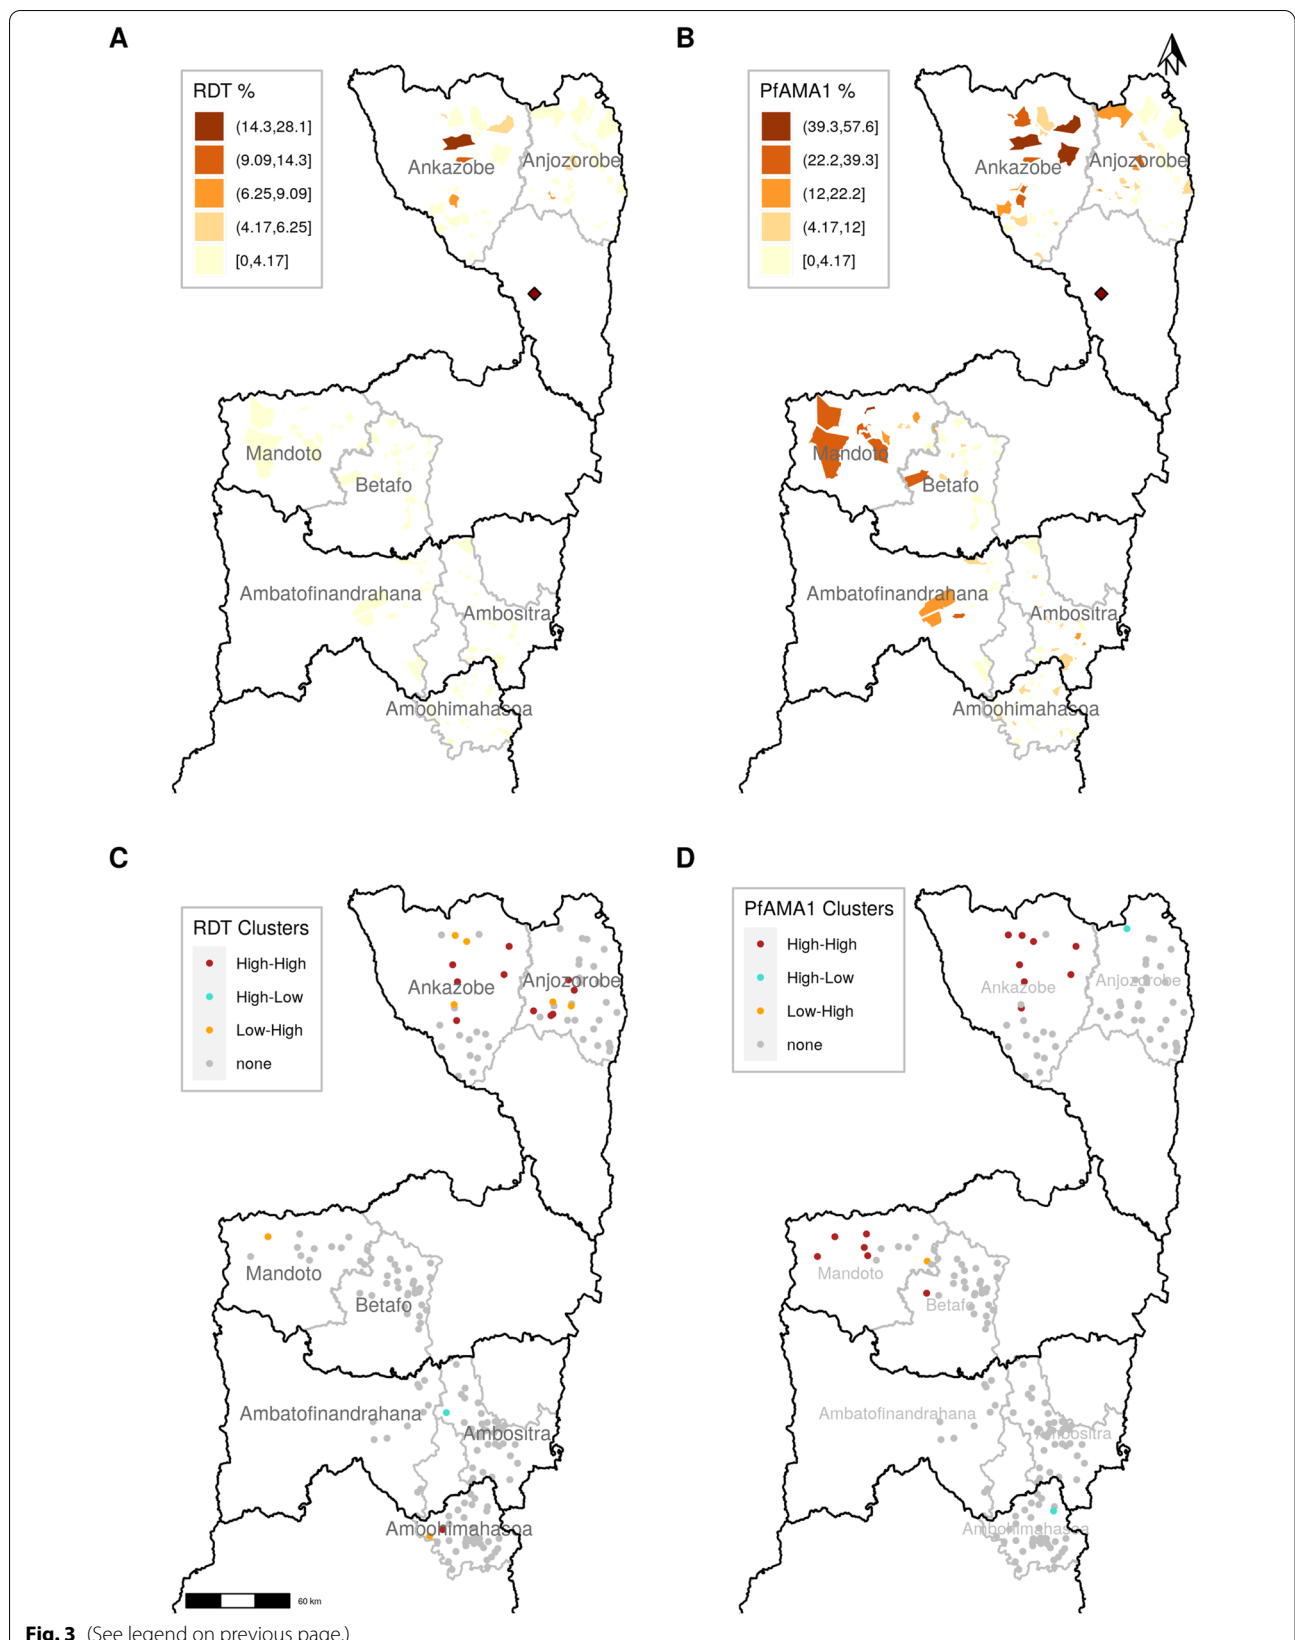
A

RDT %

(14.3,28.1]

(9.09,14.3]

(6.25,9.09]

(4.17,6.25]

[0,4.17]

Ankazobe

Anjozorobe

Mandoto

Betafo

Ambatofinandrahana

Ambositra

Ambohimahasoa

B

N

PfAMA1 %

(39.3,57.6]

(22.2,39.3]

(12,22.2]

(4.17,12]

[0,4.17]

Ankazobe

Anjozorobe

Mandoto

Betafo

Ambatofinandrahana

Ambositra

Ambohimahasoa

C

RDT Clusters

High-High

High-Low

Low-High

none

Ankazobe

Anjozorobe

Mandoto

Betafo

Ambatofinandrahana

Ambositra

Ambohimahasoa

60 km

D

PfAMA1 Clusters

High-High

High-Low

Low-High

none

Ankazobe

Anjozorobe

Mandoto

Betafo

Ambatofinandrahana

Ambositra

Ambohimahasoa

Fig. 3 (See legend on previous page.)